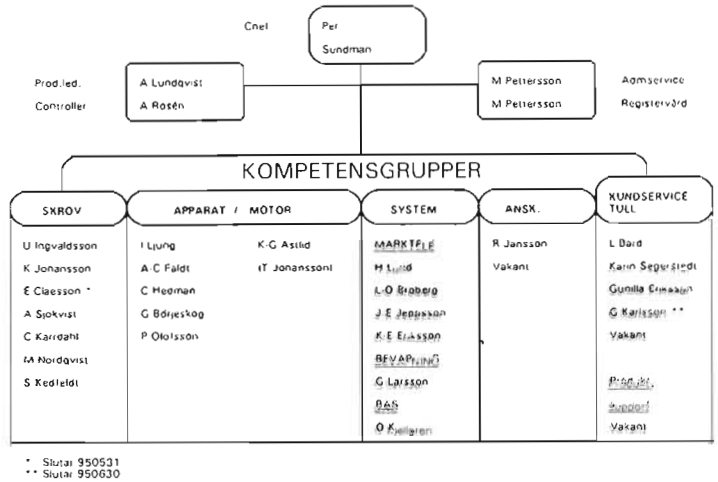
Chef Per Sundman

Prod.led. A Lundqvist
Controller A Rosén

M Pettersson Admservice
M Pettersson Registervård

KOMPETENSGRUPPER

SKROV
U Ingvaldsson
K Jonansson
E Claesson *
A Sjökvist
C Karrdahl
M Nordqvist
S Kedfeldt

APPARAT / MOTOR
I Ljung
A-C Faldt
C Hedman
G Börjeskog
P Olofsson
K-G Astlid
(T Jonansson)

SYSTEM
MARKTELE
H Lund
L-O Broberg
J-E Jepsson
K-E Eriksson
BEVAPNING
G Larsson
BAS
O Kjellaren

ANSK.
R Jansson
Vakant

KUNDSERVICE TULL
L Bard
Karin Segerstedt
Gunilla Eriksson
G Karlsson **
Vakant
Produkt-
support
Vakant

* Slutar 950531
** Slutar 950630